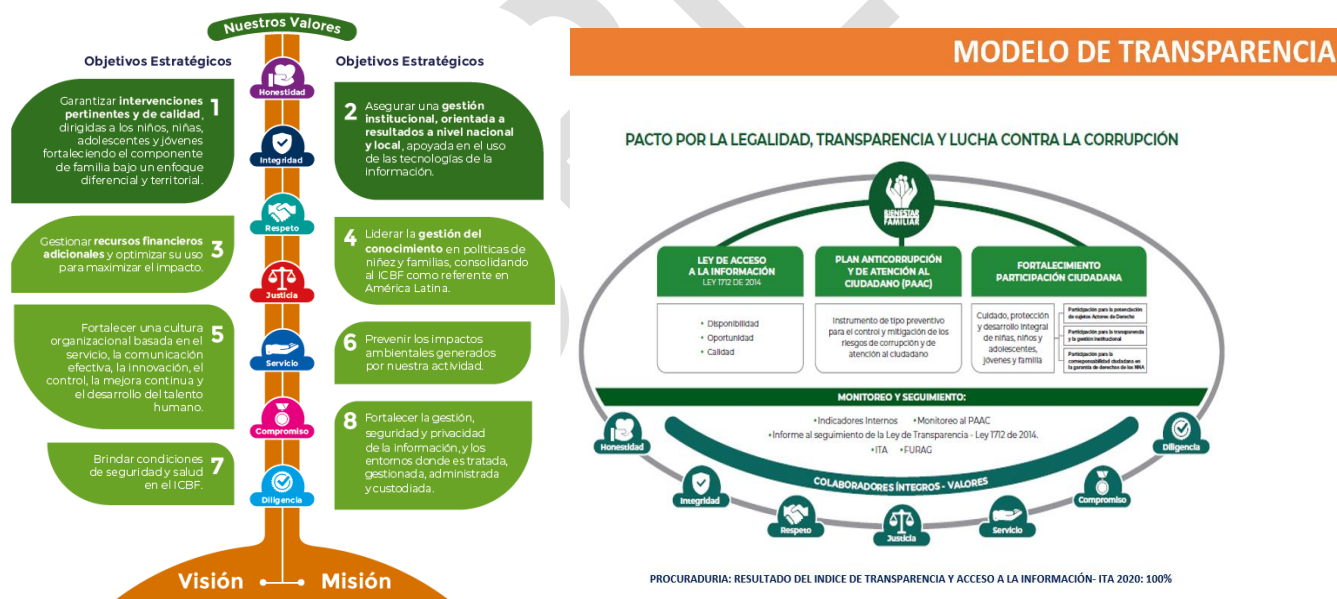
Nuestros Valores

Objetivos Estratégicos

Objetivos Estratégicos

Honestidad

Integridad

Respeto

Justicia

Servicio

Compromiso

Diligencia

1 Garantizar **intervenciones pertinentes y de calidad**, dirigidas a los niños, niñas, adolescentes y jóvenes fortaleciendo el componente de familia bajo un enfoque diferencial y territorial.

2 Asegurar una **gestión institucional, orientada a resultados a nivel nacional y local**, apoyada en el uso de las tecnologías de la información.

3 Gestionar **recursos financieros adicionales** y optimizar su uso para maximizar el impacto.

4 Liderar la **gestión del conocimiento** en políticas de niñez y familias, consolidando al ICBF como referente en América Latina.

5 Fortalecer una cultura organizacional basada en el servicio, la comunicación efectiva, la innovación, el control, la mejora continua y el desarrollo del talento humano.

6 Prevenir los impactos ambientales generados por nuestra actividad.

7 Brindar condiciones de seguridad y salud en el ICBF.

8 Fortalecer la gestión, seguridad y privacidad de la información, y los entornos donde es tratada, gestionada, administrada y custodiada.

Visión Misión

MODELO DE TRANSPARENCIA

PACTO POR LA LEGALIDAD, TRANSPARENCIA Y LUCHA CONTRA LA CORRUPCIÓN

BIENESTAR FAMILIAR

LEY DE ACCESO A LA INFORMACIÓN LEY 1712 DE 2014

• Disponibilidad
• Oportunidad
• Calidad

PLAN ANTICORRUPCIÓN Y DE ATENCIÓN AL CIUDADANO (PAAC)

Instrumento de tipo preventivo para el control y mitigación de los riesgos de corrupción y de atención al ciudadano

FORTALECIMIENTO PARTICIPACIÓN CIUDADANA

Cuidado, protección y desarrollo integral de niñas, niños y adolescentes, jóvenes y familia

Participación para la potenciación de sujetos Actores de Derecho

Participación para la transparencia y la gestión institucional

Participación para la corresponsabilidad ciudadana en la garantía de derechos de los NNA

MONITOREO Y SEGUIMIENTO:

• Indicadores Internos • Monitoreo al PAAC
• Informe al seguimiento de la Ley de Transparencia - Ley 1712 de 2014.
• ITA • FURAG

COLABORADORES ÍNTEGROS - VALORES

Honestidad
Integridad
Respeto
Justicia
Servicio
Compromiso
Diligencia

PROCURADURIA: RESULTADO DEL INDICE DE TRANSPARENCIA Y ACCESO A LA INFORMACIÓN- ITA 2020: 100%